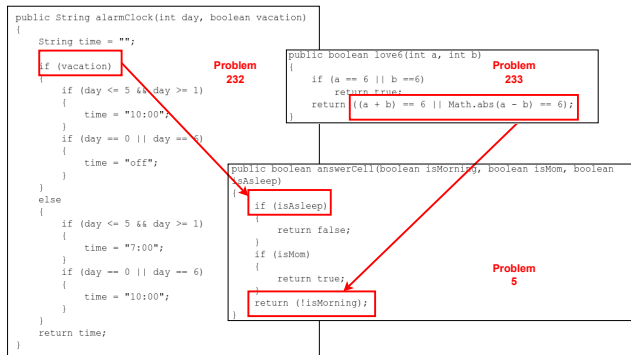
public String alarmClock(int day, boolean vacation)
{
    String time = "";

    if (vacation)
    {
        if (day <= 5 && day >= 1)
        {
            time = "10:00";
        }
        if (day == 0 || day == 6)
        {
            time = "off";
        }
    }
    else
    {
        if (day <= 5 && day >= 1)
        {
            time = "7:00";
        }
        if (day == 0 || day == 6)
        {
            time = "10:00";
        }
    }
    return time;
}

Problem 232

public boolean love6(int a, int b)
{
    if (a == 6 || b ==6)
        return true;
    return ((a + b) == 6 || Math.abs(a - b) == 6);
}

Problem 233

public boolean answerCell(boolean isMorning, boolean isMom, boolean isAsleep)
{
    if (isAsleep)
    {
        return false;
    }
    if (isMom)
    {
        return true;
    }
    return (!isMorning);
}

Problem 5